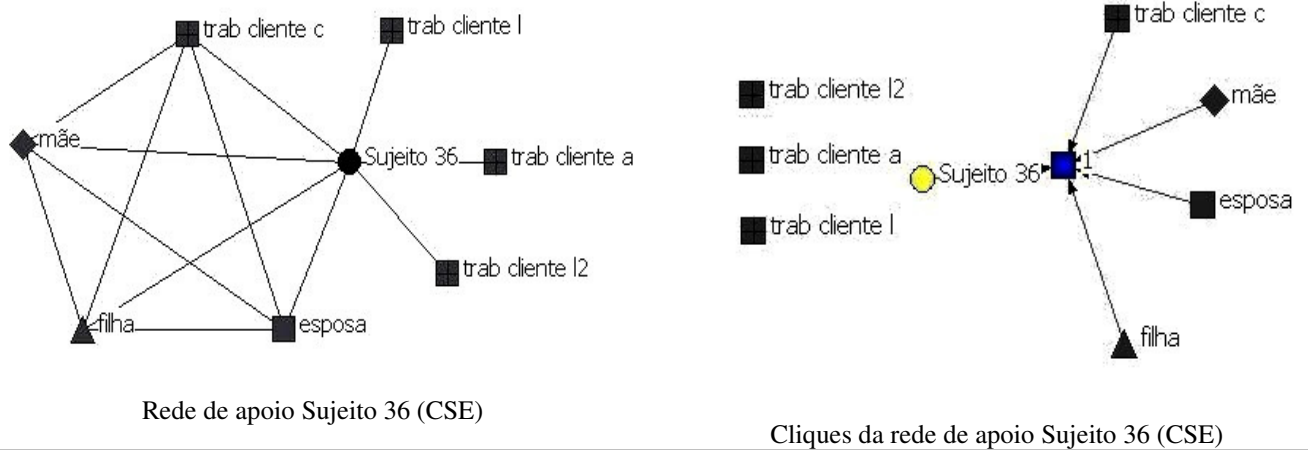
trab cliente c

trab cliente l

mãe

Sujeito 36

trab cliente a

trab cliente l2

filha

esposa

Rede de apoio Sujeito 36 (CSE)

trab cliente c

trab cliente l2

mãe

trab cliente a

Sujeito 36

1

esposa

trab cliente l

filha

Cliques da rede de apoio Sujeito 36 (CSE)